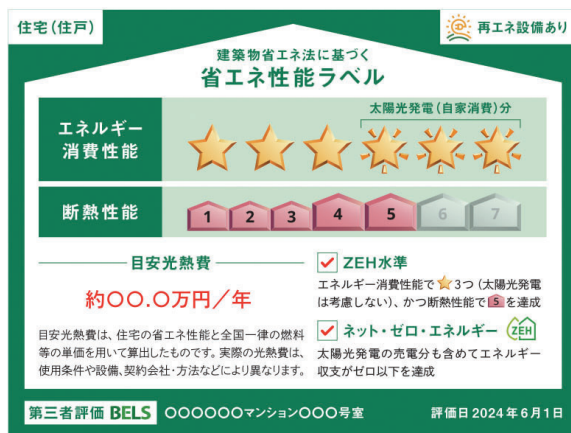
住宅(住戸)

再エネ設備あり

建築物省エネ法に基づく
省エネ性能ラベル

太陽光発電(自家消費)分

エネルギー
消費性能

断熱性能

1 2 3 4 5 6 7

目安光熱費

約〇〇.〇万円/年

目安光熱費は、住宅の省エネ性能と全国一律の燃料等の単価を用いて算出したものです。実際の光熱費は、使用条件や設備、契約会社・方法などにより異なります。

ZEH水準

エネルギー消費性能で3つ(太陽光発電は考慮しない)、かつ断熱性能で5を達成

ネット・ゼロ・エネルギー ZEH

太陽光発電の売電分も含めてエネルギー収支がゼロ以下を達成

第三者評価 BELS 〇〇〇〇〇〇マンション〇〇〇号室 評価日 2024年6月1日